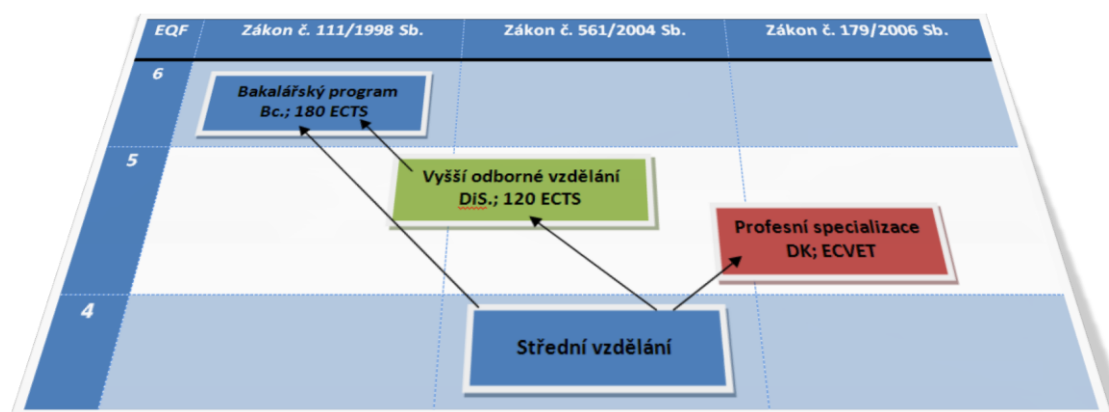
| EQF | Zákon č. 111/1998 Sb. | Zákon č. 561/2004 Sb. | Zákon č. 179/2006 Sb. |
|---|---|---|---|
| 6 | Bakalářský program Bc.; 180 ECTS | | |
| 5 | | Vyšší odborné vzdělání DiS.; 120 ECTS | Profesní specializace DK; ECVET |
| 4 | | Střední vzdělání | |